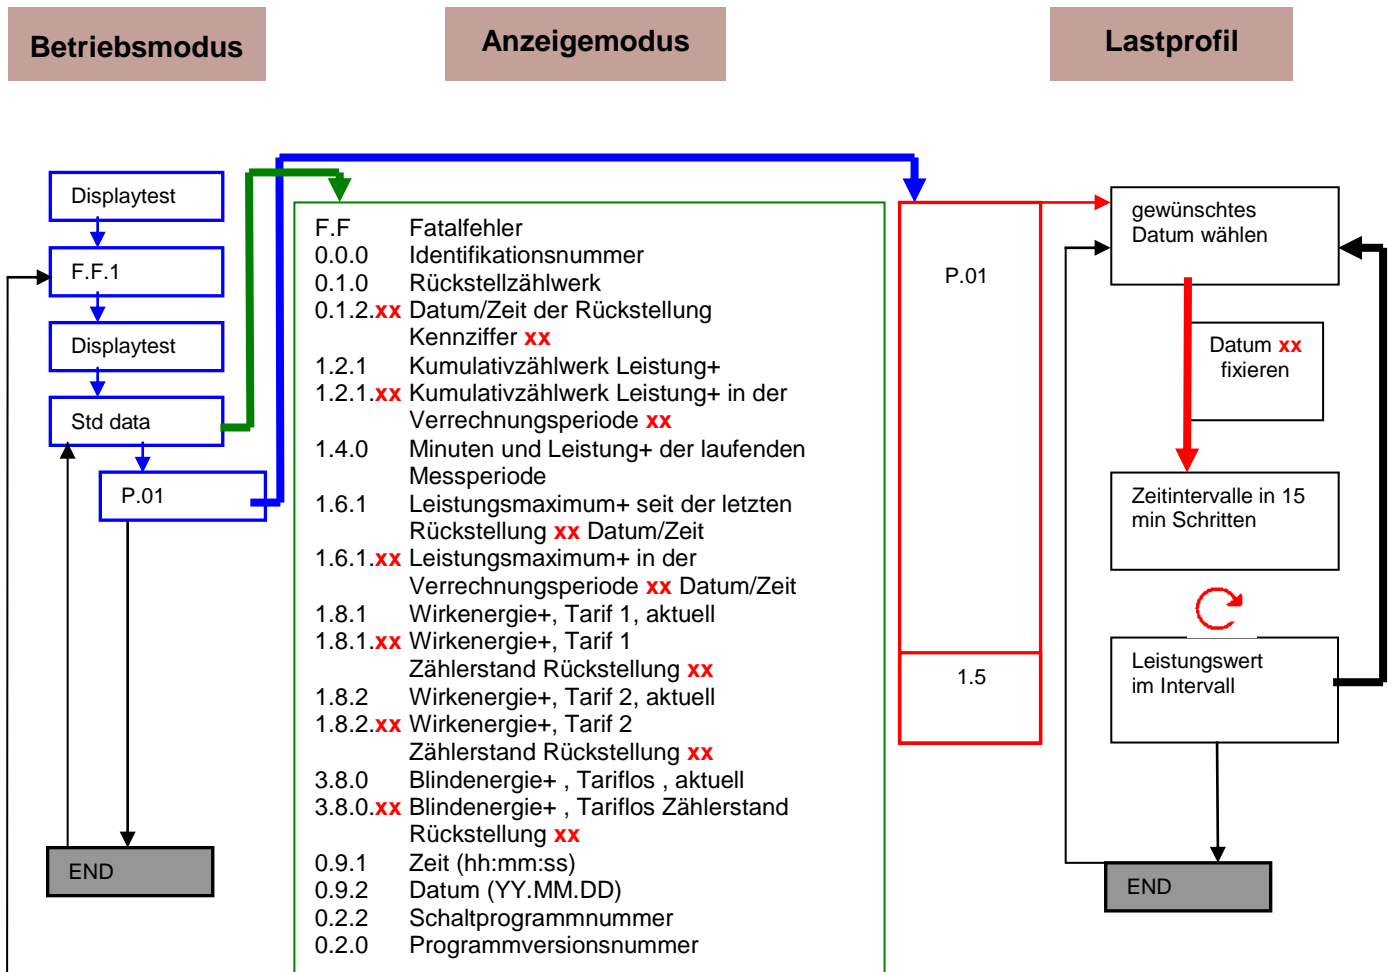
Betriebsmodus

Anzeigemodus

Lastprofil

Displaytest

F.F.1

Displaytest

Std data

P.01

END

| | |
|---|---|
| F.F | Fatalfehler |
| 0.0.0 | Identifikationsnummer |
| 0.1.0 | Rückstellzählwerk |
| 0.1.2.xx | Datum/Zeit der Rückstellung Kennziffer xx |
| 1.2.1 | Kumulativzählwerk Leistung+ |
| 1.2.1.xx | Kumulativzählwerk Leistung+ in der Verrechnungsperiode xx |
| 1.4.0 | Minuten und Leistung+ der laufenden Messperiode |
| 1.6.1 | Leistungsmaximum+ seit der letzten Rückstellung xx Datum/Zeit |
| 1.6.1.xx | Leistungsmaximum+ in der Verrechnungsperiode xx Datum/Zeit |
| 1.8.1 | Wirkenergie+, Tarif 1, aktuell |
| 1.8.1.xx | Wirkenergie+, Tarif 1 Zählerstand Rückstellung xx |
| 1.8.2 | Wirkenergie+, Tarif 2, aktuell |
| 1.8.2.xx | Wirkenergie+, Tarif 2 Zählerstand Rückstellung xx |
| 3.8.0 | Blindenergie+ , Tariflos , aktuell |
| 3.8.0.xx | Blindenergie+ , Tariflos Zählerstand Rückstellung xx |
| 0.9.1 | Zeit (hh:mm:ss) |
| 0.9.2 | Datum (YY.MM.DD) |
| 0.2.2 | Schaltprogrammnummer |
| 0.2.0 | Programmversionsnummer |

P.01

1.5

gewünschtes Datum wählen

Datum xx fixieren

Zeitintervalle in 15 min Schritten

Leistungswert im Intervall

END